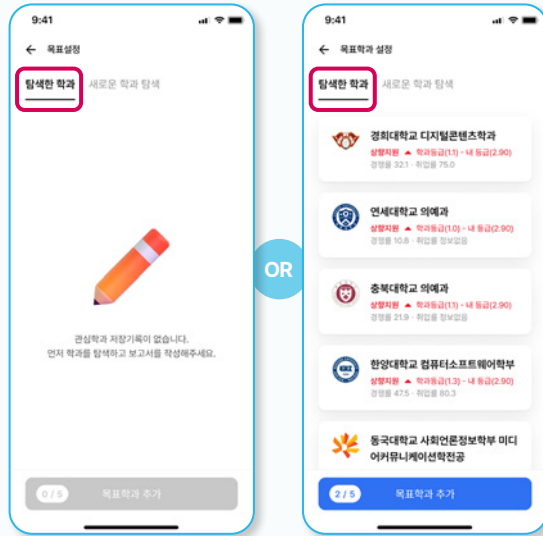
9:41

목표설정

탐색한 학과 새로운 학과 탐색

관심학과 저장기록이 없습니다.
먼저 학과를 탐색하고 보고서를 작성해주세요.

0 / 5 목표학과 추가

OR

9:41

목표학과 설정

탐색한 학과 새로운 학과 탐색

경희대학교 디지털콘텐츠학과
상향지원 ▲ 학과등급(1.1) - 내 등급(2.90)
경쟁률 32.1 · 취업률 75.0

연세대학교 의예과
상향지원 ▲ 학과등급(1.0) - 내 등급(2.90)
경쟁률 10.6 · 취업률 정보없음

충북대학교 의예과
상향지원 ▲ 학과등급(1.1) - 내 등급(2.90)
경쟁률 21.9 · 취업률 정보없음

한양대학교 컴퓨터소프트웨어학부
상향지원 ▲ 학과등급(1.3) - 내 등급(2.90)
경쟁률 47.5 · 취업률 80.3

동국대학교 사회언론정보학부 미디어커뮤니케이션학전공

2 / 5 목표학과 추가